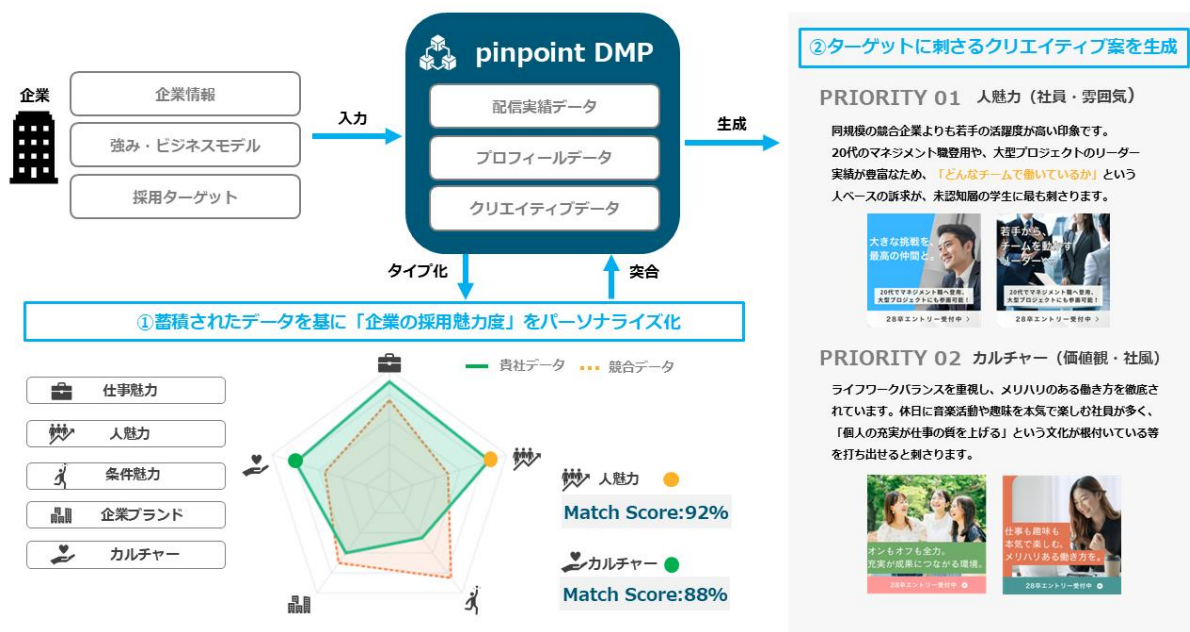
企業

企業情報

強み・ビジネスモデル

採用ターゲット

入力

pinpoint DMP

配信実績データ

プロフィールデータ

クリエイティブデータ

生成

タイプ化

突合

①蓄積されたデータを基に「企業の採用魅力度」をパーソナライズ化

仕事魅力

人魅力

条件魅力

企業ブランド

カルチャー

貴社データ

競合データ

人魅力

Match Score:92%

カルチャー

Match Score:88%

②ターゲットに刺さるクリエイティブ案を生成

PRIORITY 01 人魅力（社員・雰囲気）

同規模の競合企業よりも若手の活躍度が高い印象です。20代のマネジメント職登用や、大型プロジェクトのリーダー実績が豊富なため、「どんなチームで働いているか」という人ベースの訴求が、未認知層の学生に最も刺さります。

大きな挑戦を、最高の仲間と。

20代でマネジメント職へ登用。大型プロジェクトにも参画可能！

28卒エントリー受付中

若手から、チームを動かすリーダーへ。

20代でマネジメント職へ登用。大型プロジェクトにも参画可能！

28卒エントリー受付中

PRIORITY 02 カルチャー（価値観・社風）

ライフワークバランスを重視し、メリハリのある働き方を徹底されています。休日に音楽活動や趣味を本気で楽しむ社員が多く、「個人の充実が仕事の質を上げる」という文化が根付いている等を打ち出せると刺さります。

オンもオフも全力。充実が成果につながる環境。

28卒エントリー受付中

仕事も趣味も本気で楽しむ。メリハリある働き方を。

28卒エントリー受付中